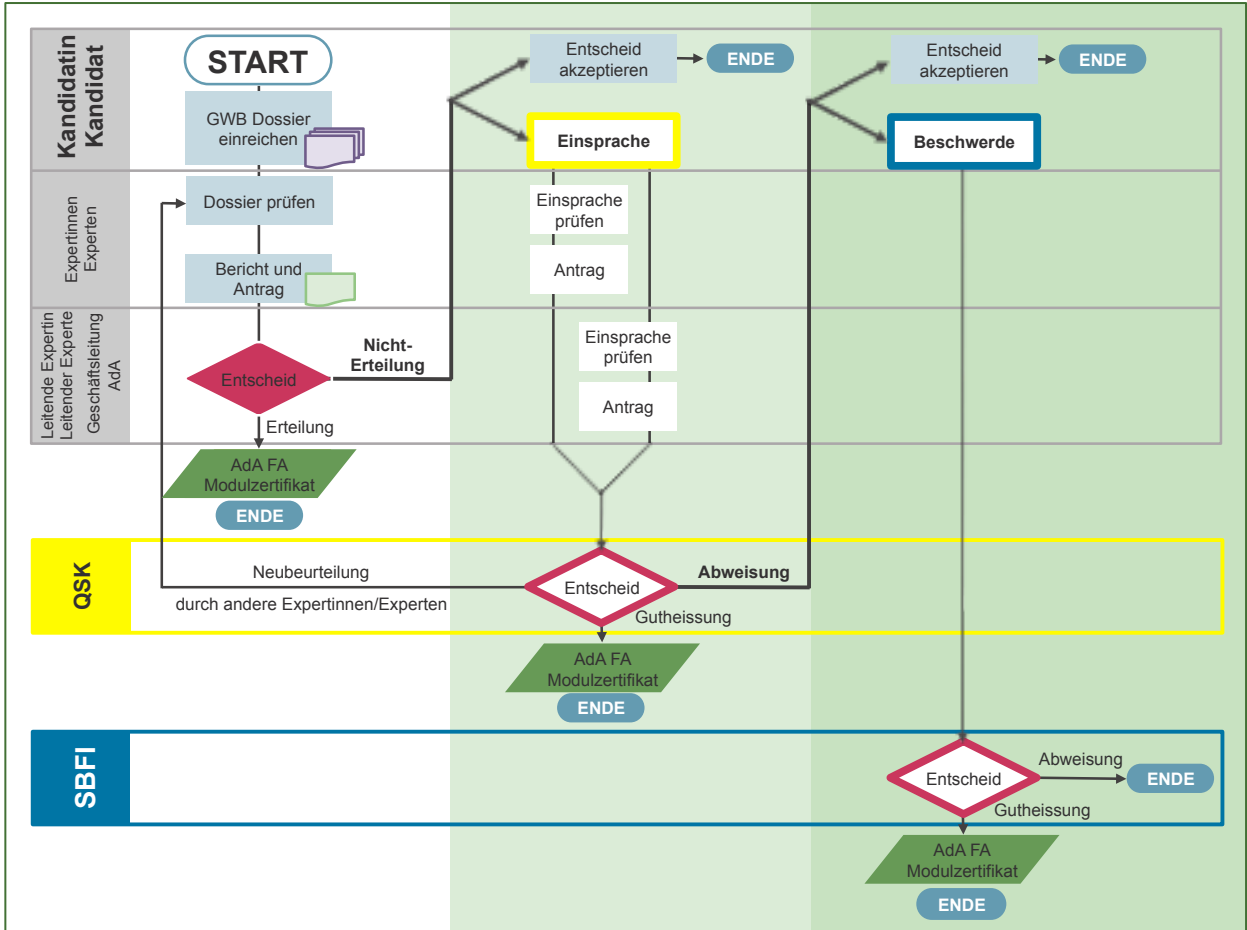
Kandidatin
Kandidat

START

GWB Dossier einreichen

Entscheid akzeptieren

ENDE

Einsprache

Entscheid akzeptieren

ENDE

Beschwerde

Expertinnen
Experten

Dossier prüfen

Bericht und Antrag

Einsprache prüfen

Antrag

Leitende Expertin
Leitender Experte
Geschäftsleitung
AdA

Entscheid

Nicht-Erteilung

Erteilung

Einsprache prüfen

Antrag

AdA FA Modulzertifikat

ENDE

QSK

Neubeurteilung

durch andere Expertinnen/Experten

Entscheid

Abweisung

Gutheissung

AdA FA Modulzertifikat

ENDE

SBFI

Entscheid

Abweisung

ENDE

Gutheissung

AdA FA Modulzertifikat

ENDE